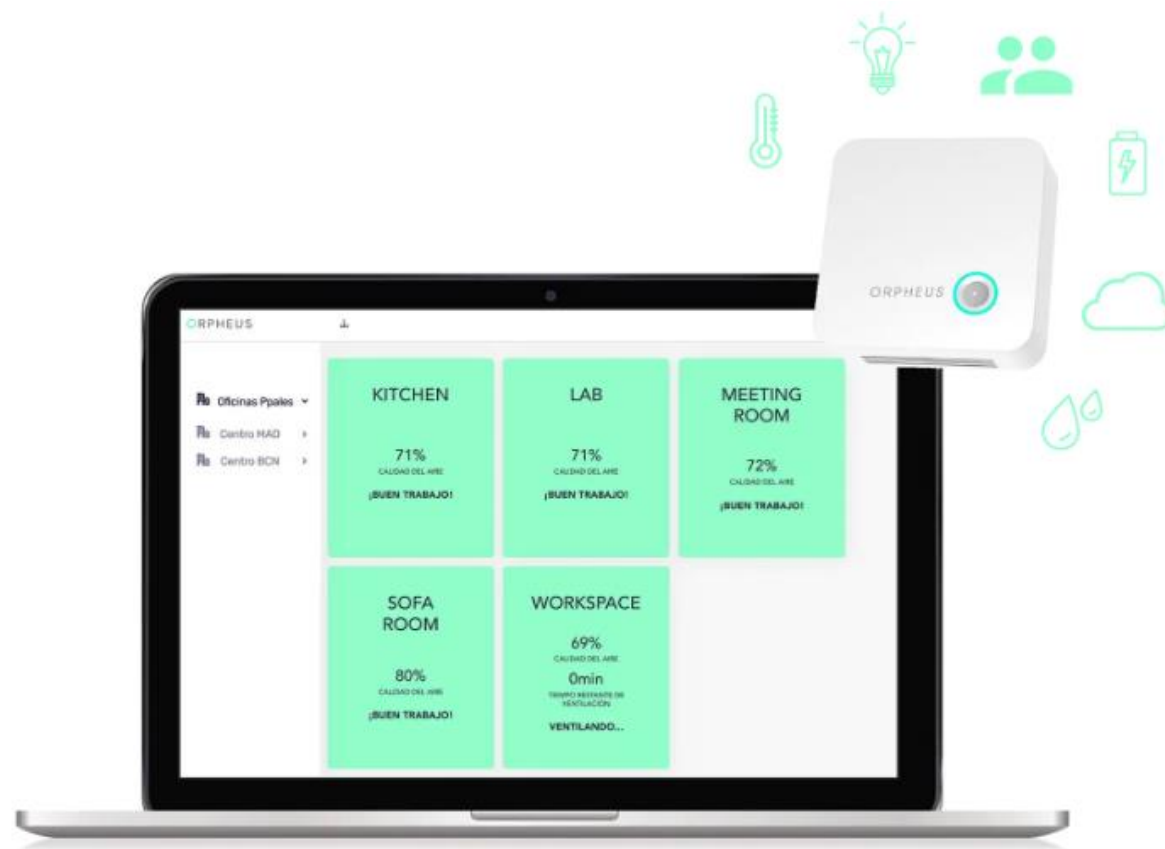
ORPHEUS

ORPHEUS

Oficinas Ppales
Centro MAD
Centro BCN

KITCHEN
71%
CALIDAD DEL AIRE
¡BUEN TRABAJO!

LAB
71%
CALIDAD DEL AIRE
¡BUEN TRABAJO!

MEETING ROOM
72%
CALIDAD DEL AIRE
¡BUEN TRABAJO!

SOFA ROOM
80%
CALIDAD DEL AIRE
¡BUEN TRABAJO!

WORKSPACE
69%
CALIDAD DEL AIRE
0min
TIEMPO RESTANTE DE VENTILACIÓN
VENTILANDO...